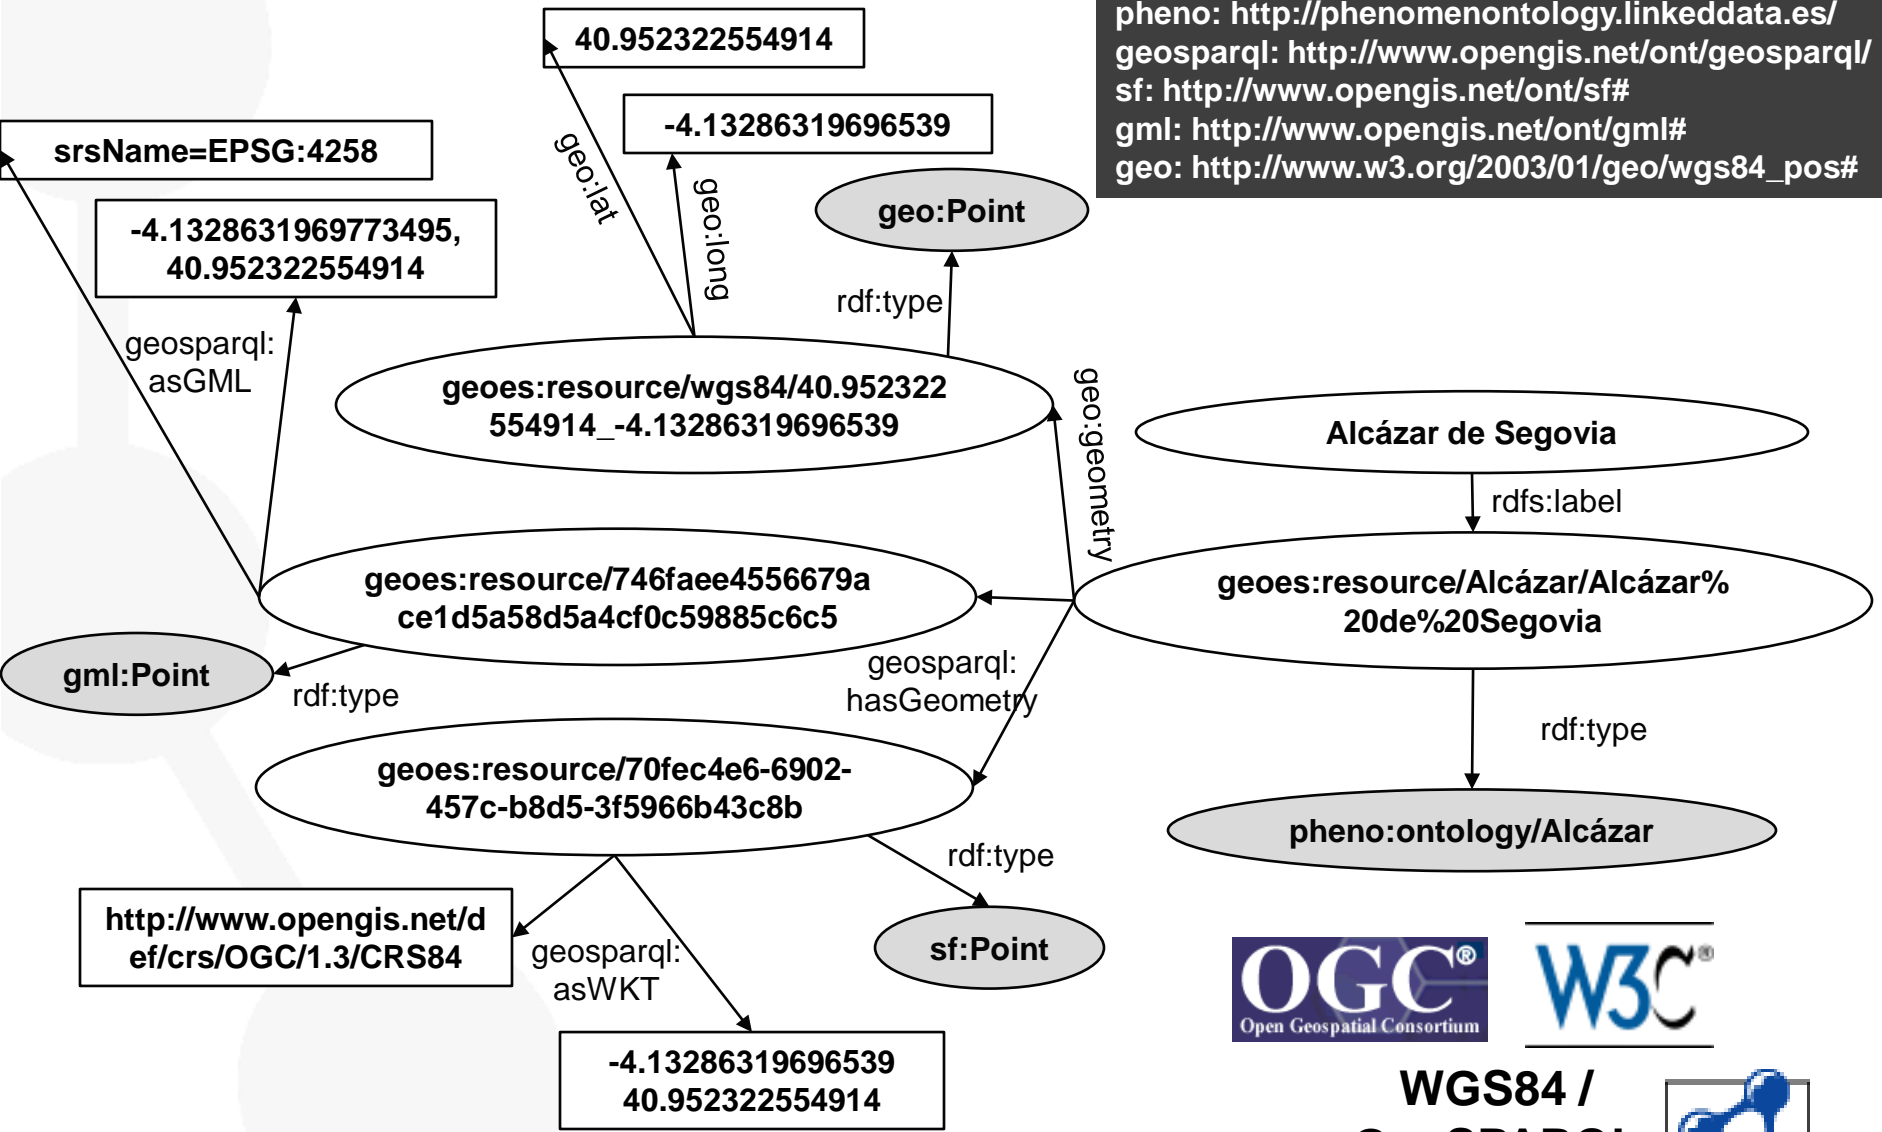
pheno: http://phenomenontology.linkeddata.es/
geosparql: http://www.opengis.net/ont/geosparql/
sf: http://www.opengis.net/ont/sf#
gml: http://www.opengis.net/ont/gml#
geo: http://www.w3.org/2003/01/geo/wgs84_pos#

40.952322554914

-4.13286319696539

srsName=EPSG:4258

geo:lat

geo:long

geo:Point

-4.1328631969773495, 40.952322554914

rdf:type

geosparql: asGML

geoes:resource/wgs84/40.952322554914_-4.13286319696539

geo:geometry

Alcázar de Segovia

rdfs:label

geoes:resource/746faee4556679ace1d5a58d5a4cf0c59885c6c5

geoes:resource/Alcázar/Alcázar%20de%20Segovia

gml:Point

rdf:type

geosparql: hasGeometry

rdf:type

geoes:resource/70fec4e6-6902-457c-b8d5-3f5966b43c8b

pheno:ontology/Alcázar

rdf:type

http://www.opengis.net/def/crs/OGC/1.3/CRS84

geosparql: asWKT

sf:Point

OGC®
Open Geospatial Consortium

W3C®

-4.13286319696539 40.952322554914

WGS84 /
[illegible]